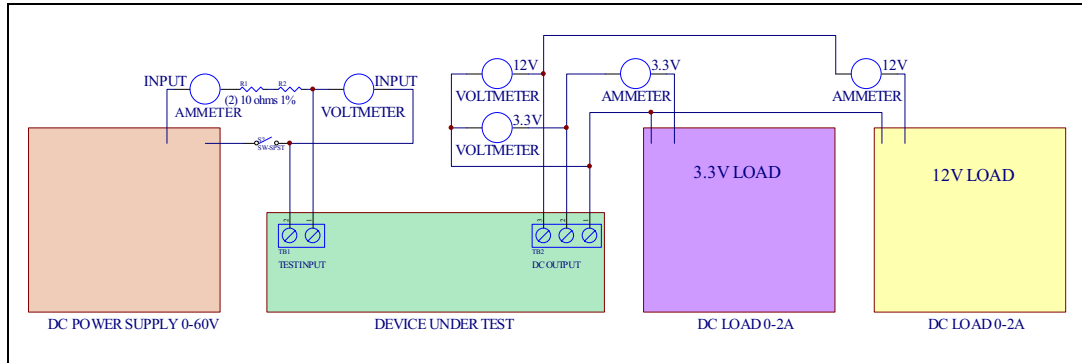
INPUT
AMMETER
R1 R2
(2) 10 ohms 1%
INPUT
VOLTMETER
S1
SW-SPST
12V
VOLTMETER
3.3V
VOLTMETER
3.3V
AMMETER
12V
AMMETER
3.3V LOAD
12V LOAD
2 1
TB1
TESTINPUT
3 2 1
TB2
DC OUTPUT
DC POWER SUPPLY 0-60V
DEVICE UNDER TEST
DC LOAD 0-2A
DC LOAD 0-2A